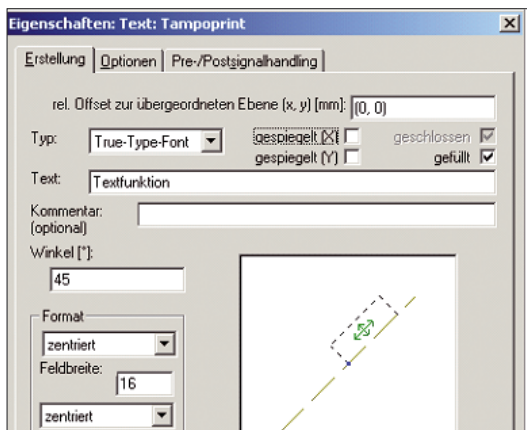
Eigenschaften: Text: Tampoprint

Erstellung | Optionen | Pre-/Postsignalhandling

rel. Offset zur übergeordneten Ebene (x, y) [mm]: (0, 0)

Typ: True-Type-Font

gespiegelt (X)

gespiegelt (Y)

geschlossen

gefüllt

Text: Textfunktion

Kommentar: (optional)

Winkel [°]:

45

Format

zentriert

Feldbreite:

16

zentriert